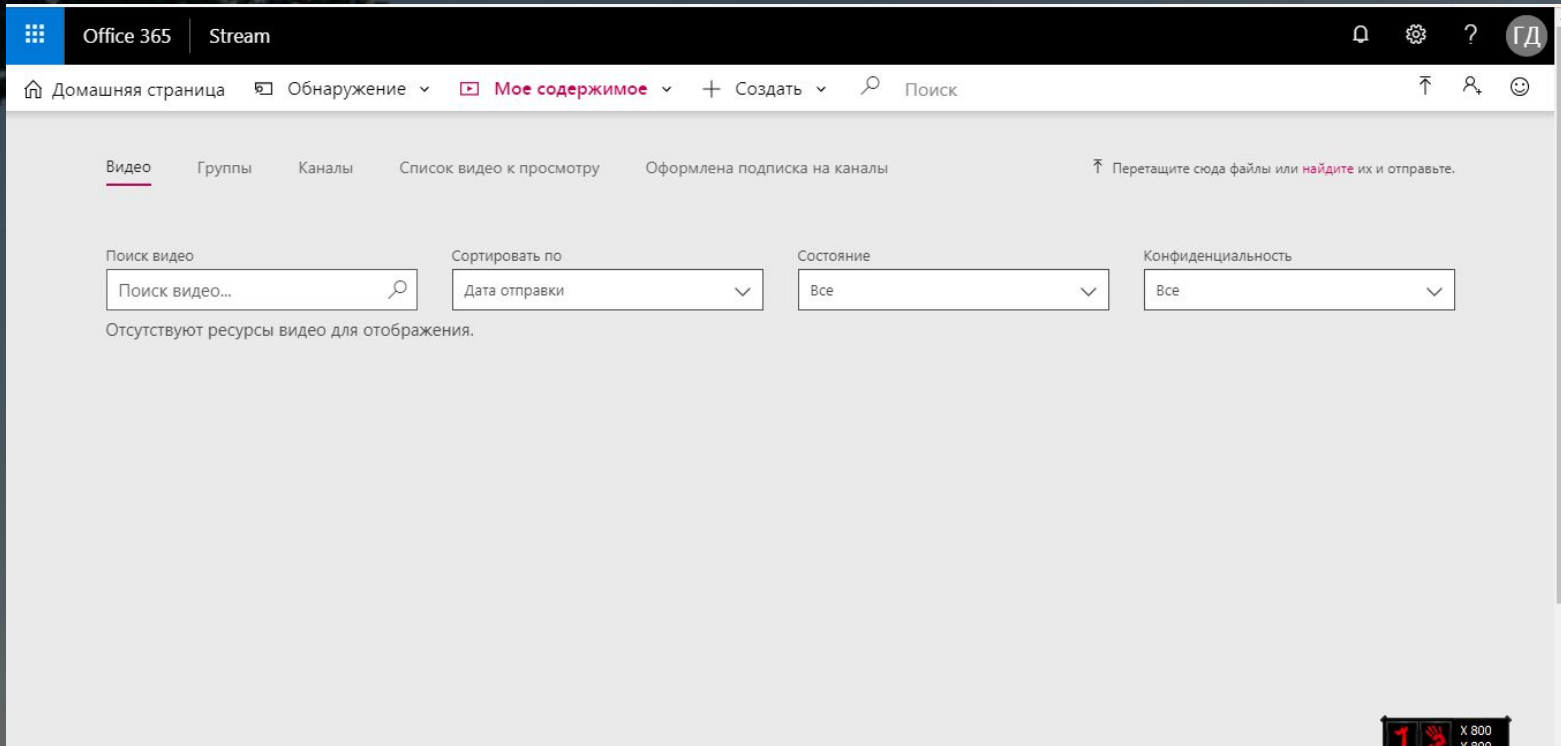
Office 365 Stream

ГД

Домашняя страница Обнаружение Мое содержимое + Создать Поиск

Видео Группы Каналы Список видео к просмотру Оформлена подписка на каналы

Перетащите сюда файлы или найдите их и отправьте.

Поиск видео
Поиск видео...

Сортировать по
Дата отправки

Состояние
Все

Конфиденциальность
Все

Отсутствуют ресурсы видео для отображения.

1 X 800 Y 800